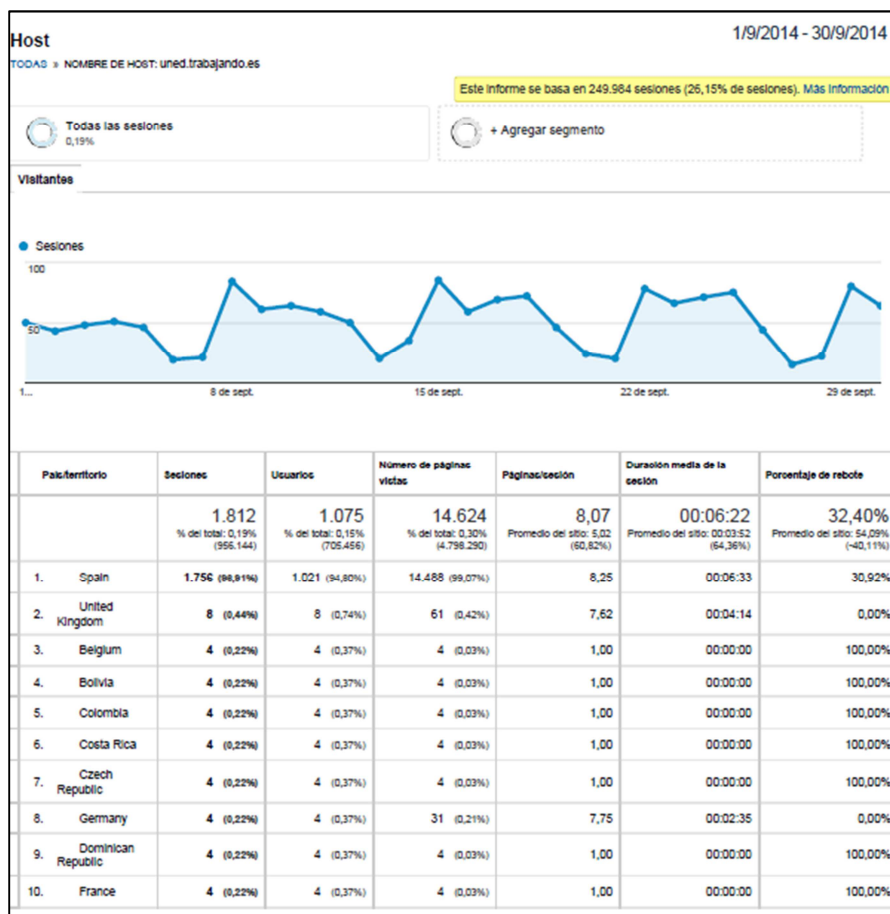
Host

1/9/2014 - 30/9/2014

TODAS » NOMBRE DE HOST: uned.trabajando.es

Este informe se basa en 249.984 sesiones (26,15% de sesiones). Más información

Todas las sesiones
0,19%

+ Agregar segmento

Visitantes

Sesiones

100

50

1...

8 de sept.

15 de sept.

22 de sept.

29 de sept.

| | País/territorio | Sesiones | Usuarios | Número de páginas vistas | Páginas/sesión | Duración media de la sesión | Porcentaje de rebote |
|---|---|---|---|---|---|---|---|
| | | 1.812 % del total: 0,19% (956.144) | 1.075 % del total: 0,15% (705.456) | 14.624 % del total: 0,30% (4.798.290) | 8,07 Promedio del sitio: 5,02 (60,82%) | 00:06:22 Promedio del sitio: 00:03:52 (64,36%) | 32,40% Promedio del sitio: 54,09% (-40,11%) |
| 1. | Spain | 1.756 (96,91%) | 1.021 (94,80%) | 14.488 (99,07%) | 8,25 | 00:06:33 | 30,92% |
| 2. | United Kingdom | 8 (0,44%) | 8 (0,74%) | 61 (0,42%) | 7,62 | 00:04:14 | 0,00% |
| 3. | Belgium | 4 (0,22%) | 4 (0,37%) | 4 (0,03%) | 1,00 | 00:00:00 | 100,00% |
| 4. | Bolivia | 4 (0,22%) | 4 (0,37%) | 4 (0,03%) | 1,00 | 00:00:00 | 100,00% |
| 5. | Colombia | 4 (0,22%) | 4 (0,37%) | 4 (0,03%) | 1,00 | 00:00:00 | 100,00% |
| 6. | Costa Rica | 4 (0,22%) | 4 (0,37%) | 4 (0,03%) | 1,00 | 00:00:00 | 100,00% |
| 7. | Czech Republic | 4 (0,22%) | 4 (0,37%) | 4 (0,03%) | 1,00 | 00:00:00 | 100,00% |
| 8. | Germany | 4 (0,22%) | 4 (0,37%) | 31 (0,21%) | 7,75 | 00:02:35 | 0,00% |
| 9. | Dominican Republic | 4 (0,22%) | 4 (0,37%) | 4 (0,03%) | 1,00 | 00:00:00 | 100,00% |
| 10. | France | 4 (0,22%) | 4 (0,37%) | 4 (0,03%) | 1,00 | 00:00:00 | 100,00% |